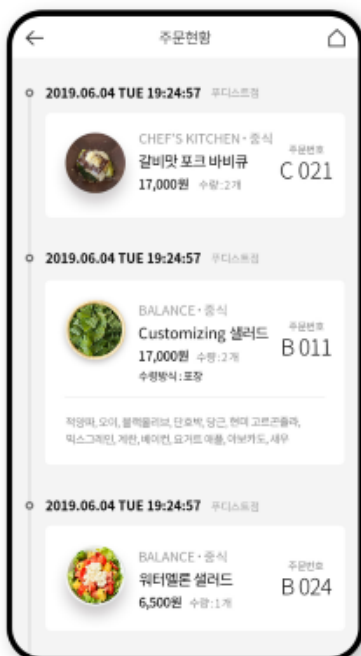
주문현황

2019.06.04 TUE 19:24:57 푸디스트점

CHEF'S KITCHEN · 중식
갈비맛 포크 바비큐
17,000원 수량:2개
주문번호
C 021

2019.06.04 TUE 19:24:57 푸디스트점

BALANCE · 중식
Customizing 샐러드
17,000원 수량:2개
수령방식 : 포장
주문번호
B 011

적양파, 오이, 블랙올리브, 단호박, 당근, 현미 고르곤졸라, 믹스그레인, 계란, 베이컨, 요거트 애플, 아보카도, 새우

2019.06.04 TUE 19:24:57 푸디스트점

BALANCE · 중식
워터멜론 샐러드
6,500원 수량:1개
주문번호
B 024